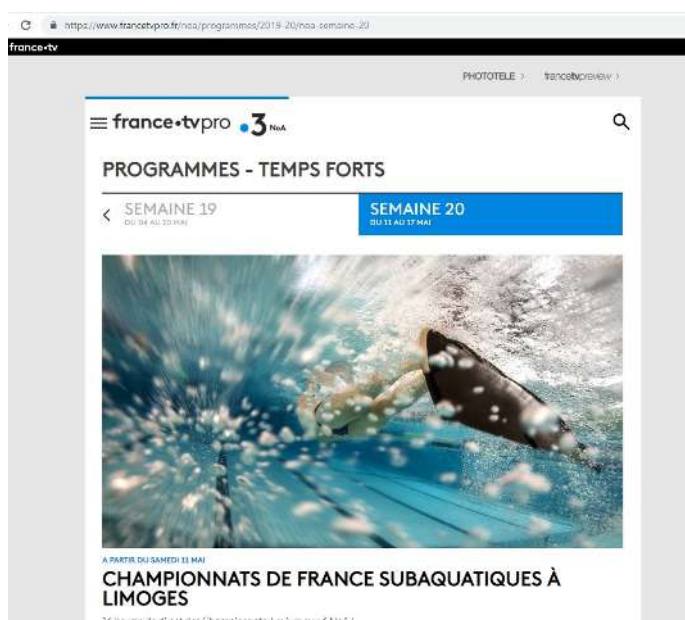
https://www.francetvpro.fr/noa/programmes/2019-20/noa-semaine-20

france•tv

PHOTOTELE › francetvpreview ›

france•tvpro 3 NoA

PROGRAMMES - TEMPS FORTS

SEMAINE 19
DU 04 AU 10 MAI

SEMAINE 20
DU 11 AU 17 MAI

A PARTIR DU SAMEDI 11 MAI

CHAMPIONNATS DE FRANCE SUBAQUATIQUES À LIMOGES

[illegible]